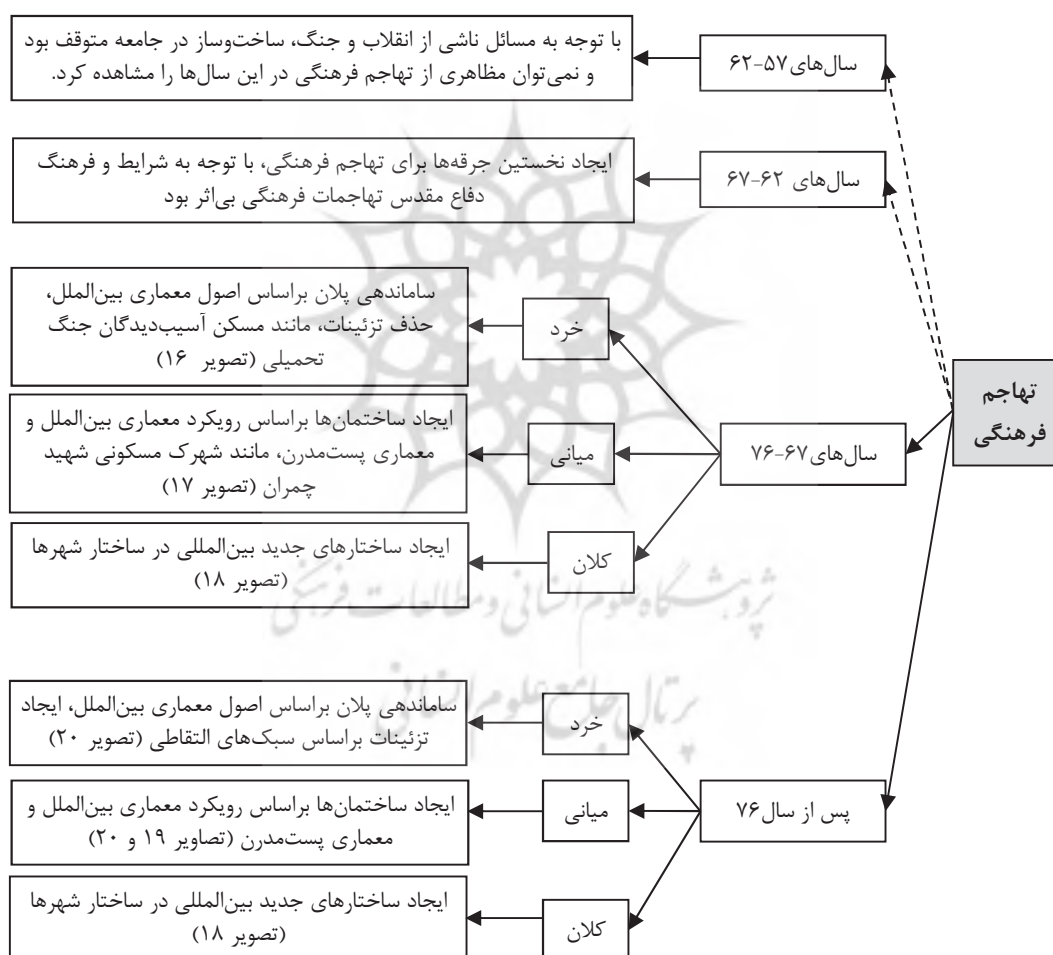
تهاجم فرهنگی

سال‌های ۵۷-۶۲

با توجه به مسائل ناشی از انقلاب و جنگ، ساخت‌وساز در جامعه متوقف بود و نمی‌توان مظاهری از تهاجم فرهنگی در این سال‌ها را مشاهده کرد.

سال‌های ۶۲-۶۷

ایجاد نخستین جرقه‌ها برای تهاجم فرهنگی، با توجه به شرایط و فرهنگ دفاع مقدس تهاجمات فرهنگی بی‌اثر بود

سال‌های ۶۷-۷۶

خرد

ساماندهی پلان براساس اصول معماری بین‌الملل، حذف تزئینات، مانند مسکن آسیب‌دیدگان جنگ تحمیلی (تصویر ۱۶)

میانی

ایجاد ساختمان‌ها براساس رویکرد معماری بین‌الملل و معماری پست‌مدرن، مانند شهرک مسکونی شهید چمران (تصویر ۱۷)

کلان

ایجاد ساختارهای جدید بین‌المللی در ساختار شهرها (تصویر ۱۸)

پس از سال ۷۶

خرد

ساماندهی پلان براساس اصول معماری بین‌الملل، ایجاد تزئینات براساس سبک‌های التقاطی (تصویر ۲۰)

میانی

ایجاد ساختمان‌ها براساس رویکرد معماری بین‌الملل و معماری پست‌مدرن (تصاویر ۱۹ و ۲۰)

کلان

ایجاد ساختارهای جدید بین‌المللی در ساختار شهرها (تصویر ۱۸)

پژوهشگاه علوم انسانی و مطالعات فرهنگی
پرتال جامع علوم انسانی